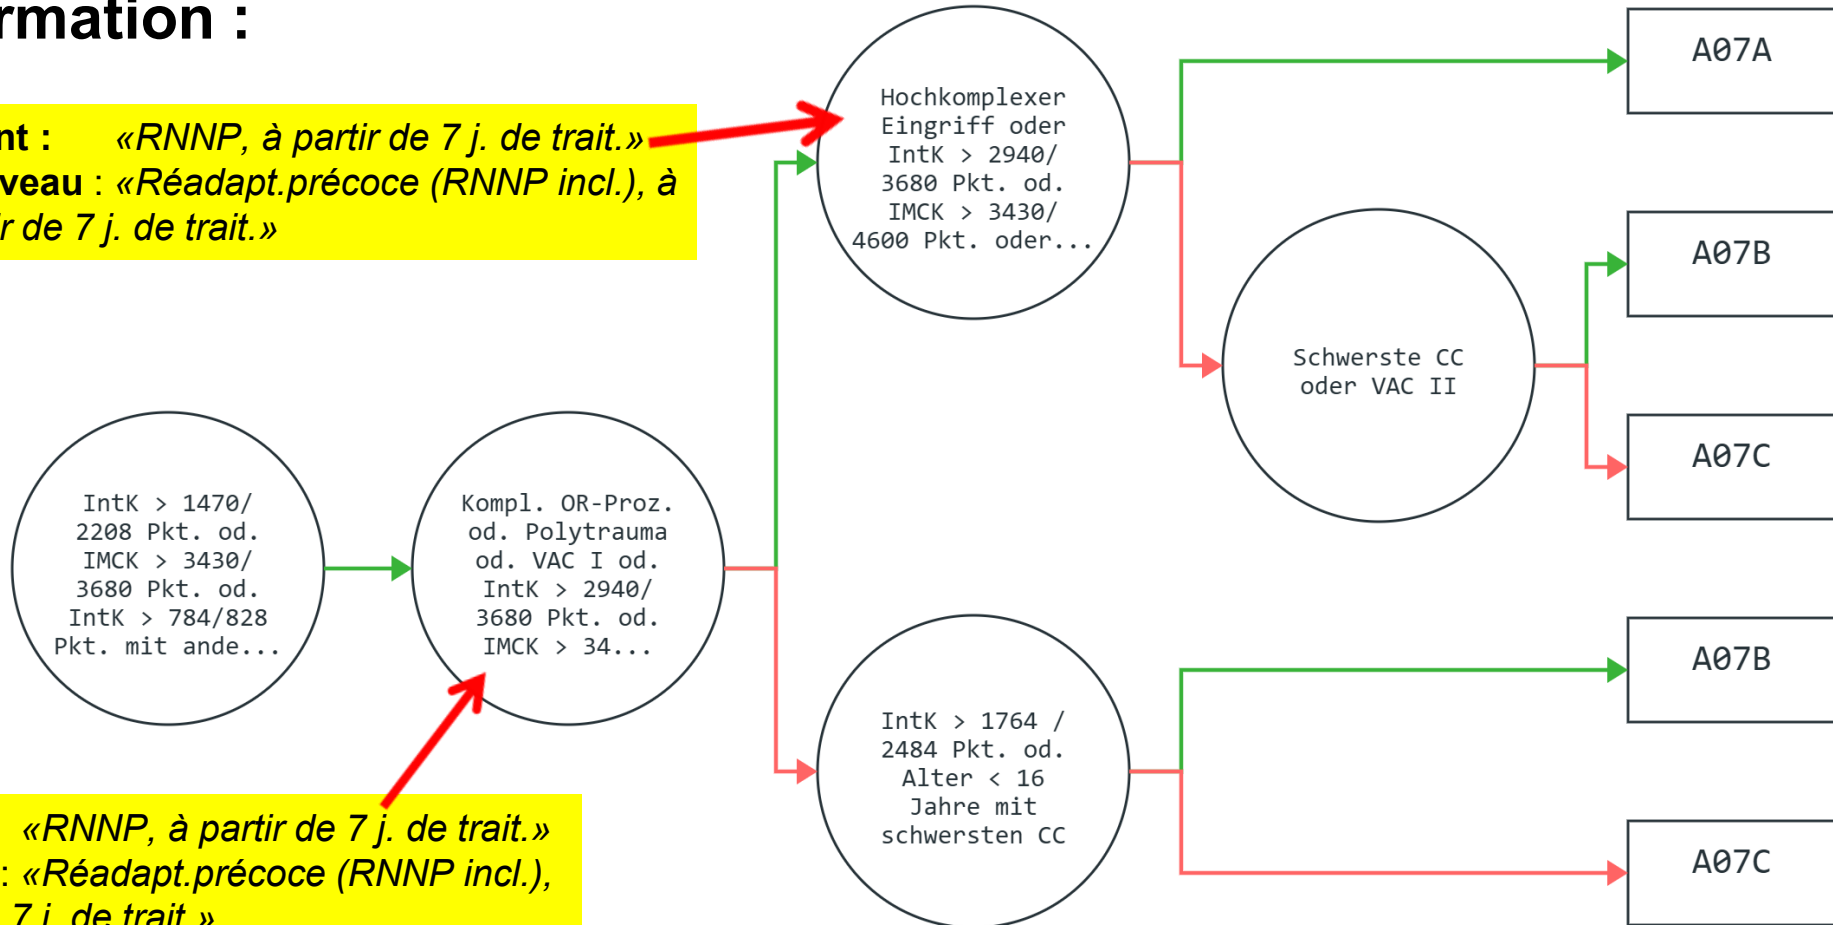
rmation :

nt : «RNNP, à partir de 7 j. de trait.»
veau : «Réadapt.précoce (RNNP incl.), à r de 7 j. de trait.»

IntK > 1470/ 2208 Pkt. od. IMCK > 3430/ 3680 Pkt. od. IntK > 784/828 Pkt. mit ande...

Kompl. OR-Proz. od. Polytrauma od. VAC I od. IntK > 2940/ 3680 Pkt. od. IMCK > 34...

Hochkomplexer Eingriff oder IntK > 2940/ 3680 Pkt. od. IMCK > 3430/ 4600 Pkt. oder...

Schwerste CC oder VAC II

IntK > 1764 / 2484 Pkt. od. Alter < 16 Jahre mit schwersten CC

A07A

A07B

A07C

A07B

A07C

«RNNP, à partir de 7 j. de trait.»
: «Réadapt.précoce (RNNP incl.), 7 j. de trait.»